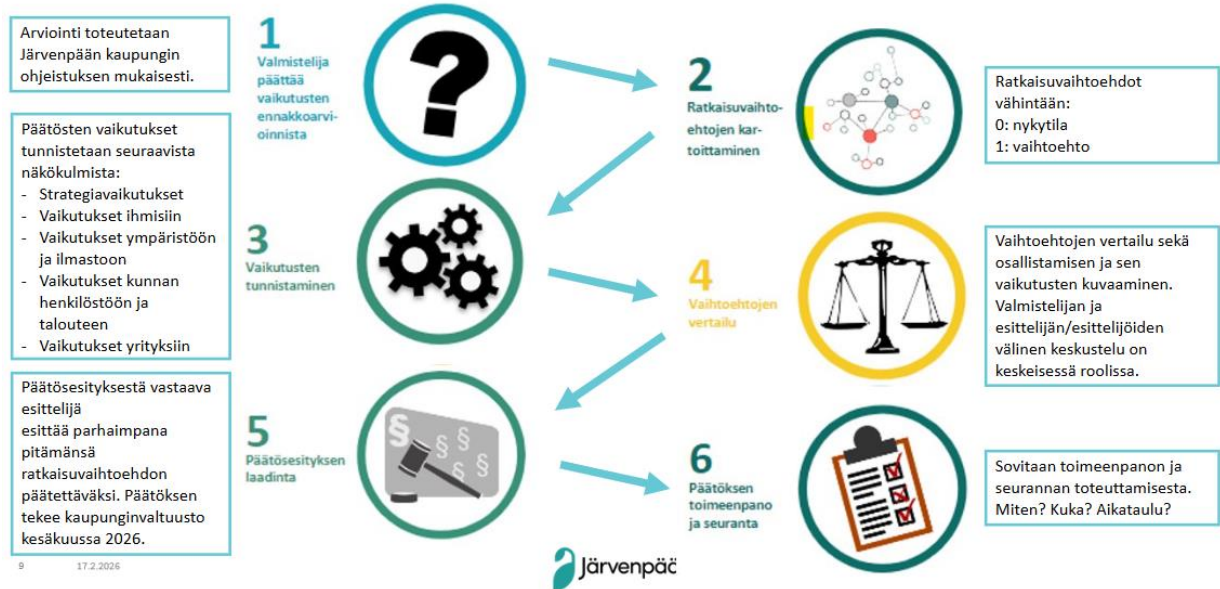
Arviointi toteutetaan Järvenpään kaupungin ohjeistuksen mukaisesti.

1
Valmistelija päättää vaikutusten ennakkoarvioinnista

2
Ratkaisuvaihtoehtojen kartoittaminen

Ratkaisuvaihtoehdot vähintään:
0: nykytila
1: vaihtoehto

Päätösten vaikutukset tunnistetaan seuraavista näkökulmista:
- Strategiavaikutukset
- Vaikutukset ihmisiin
- Vaikutukset ympäristöön ja ilmastoon
- Vaikutukset kunnan henkilöstöön ja talouteen
- Vaikutukset yrityksiin

3
Vaikutusten tunnistaminen

4
Vaihtoehtojen vertailu

Vaihtoehtojen vertailu sekä osallistamisen ja sen vaikutusten kuvaaminen. Valmistelijan ja esittelijän/esittelijöiden välinen keskustelu on keskeisessä roolissa.

Päätösesityksestä vastaava esittelijä
esittää parhaimpana pitämänsä ratkaisuvaihtoehdon päätettäväksi. Päätöksen tekee kaupunginvaltuusto kesäkuussa 2026.

5
Päätösesityksen laadinta

§ § § § § §

6
Päätöksen toimeenpano ja seuranta

Sovitaan toimeenpanon ja seurannan toteuttamisesta. Miten? Kuka? Aikataulu?

9 17.2.2026

Järvenpää